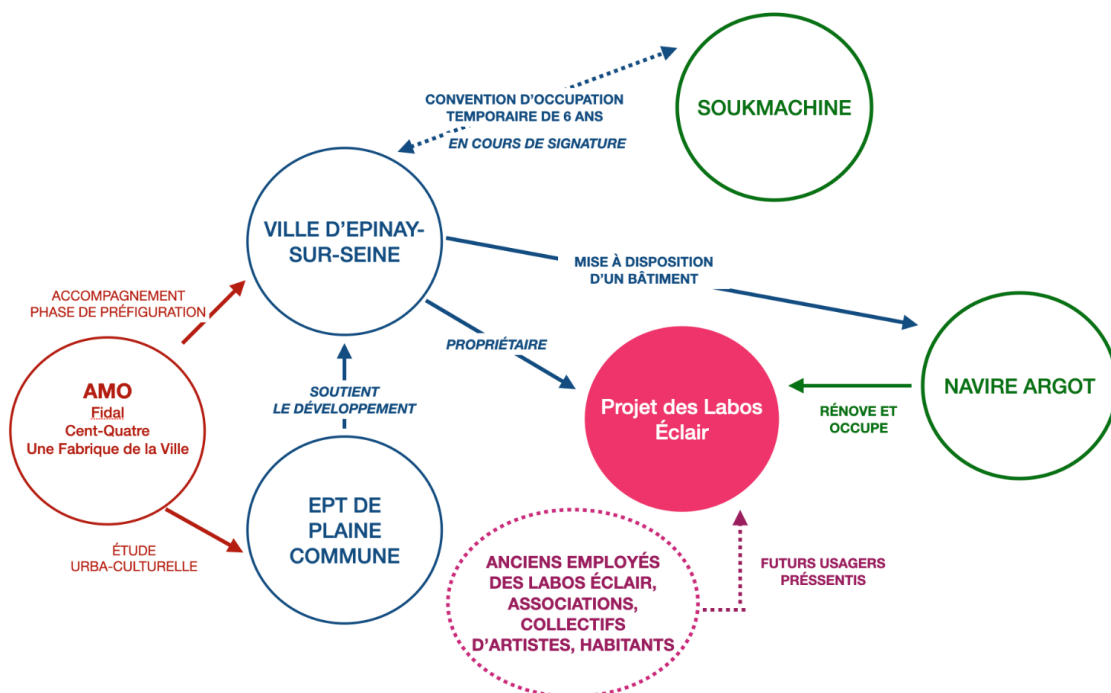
CONVENTION D'OCCUPATION TEMPORAIRE DE 6 ANS
EN COURS DE SIGNATURE

SOUKMACHINE

VILLE D'EPINAY-SUR-SEINE

MISE À DISPOSITION D'UN BÂTIMENT

ACCOMPAGNEMENT PHASE DE PRÉFIGURATION

PROPRIÉTAIRE

NAVIRE ARGOT

AMO
Fidal
Cent-Quatre
Une Fabrique de la Ville

SOUTIENT LE DÉVELOPPEMENT

Projet des Labos Éclair

RÉNOVE ET OCCUPE

EPT DE PLAINE COMMUNE

ÉTUDE URBA-CULTURELLE

ANCIENS EMPLOYÉS DES LABOS ÉCLAIR, ASSOCIATIONS, COLLECTIFS D'ARTISTES, HABITANTS

FUTURS USAGERS PRÉSSENTIS